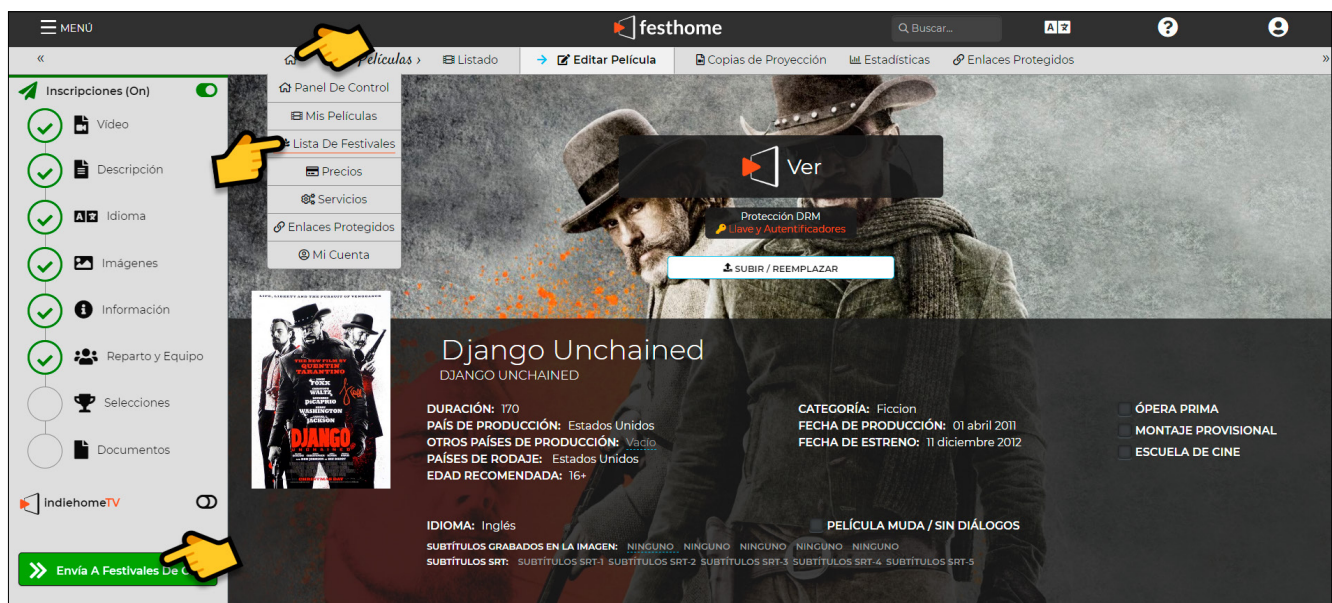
MENÚ

festhome

Buscar...

«

Películas › Listado → Editar Película Copias de Proyección Estadísticas Enlaces Protegidos

»

Panel De Control
Mis Películas
Lista De Festivales
Precios
Servicios
Enlaces Protegidos
Mi Cuenta

Inscripciones (On)

Video
Descripción
Idioma
Imágenes
Información
Reparto y Equipo
Selecciones
Documentos

indiehomeTV

Envía A Festivales De C

Ver

Protección DRM
Llave y Autentificadores

SUBIR / REEMPLAZAR

Django Unchained
DJANGO UNCHAINED

DURACIÓN: 170
PAÍS DE PRODUCCIÓN: Estados Unidos
OTROS PAÍSES DE PRODUCCIÓN: Vacío
PAÍSES DE RODAJE: Estados Unidos
EDAD RECOMENDADA: 16+

CATEGORÍA: Ficcion
FECHA DE PRODUCCIÓN: 01 abril 2011
FECHA DE ESTRENO: 11 diciembre 2012

ÓPERA PRIMA
MONTAJE PROVISIONAL
ESCUELA DE CINE

IDIOMA: Inglés

PELÍCULA MUDA / SIN DIÁLOGOS

SUBTÍTULOS GRABADOS EN LA IMAGEN: NINGUNO NINGUNO NINGUNO NINGUNO NINGUNO
SUBTÍTULOS SRT: SUBTÍTULOS SRT-1 SUBTÍTULOS SRT-2 SUBTÍTULOS SRT-3 SUBTÍTULOS SRT-4 SUBTÍTULOS SRT-5

QUENTIN TARANTINO
FOXX
WALTZ
DiCAPRIO
WASHINGTON
JACKSON
DJANGO